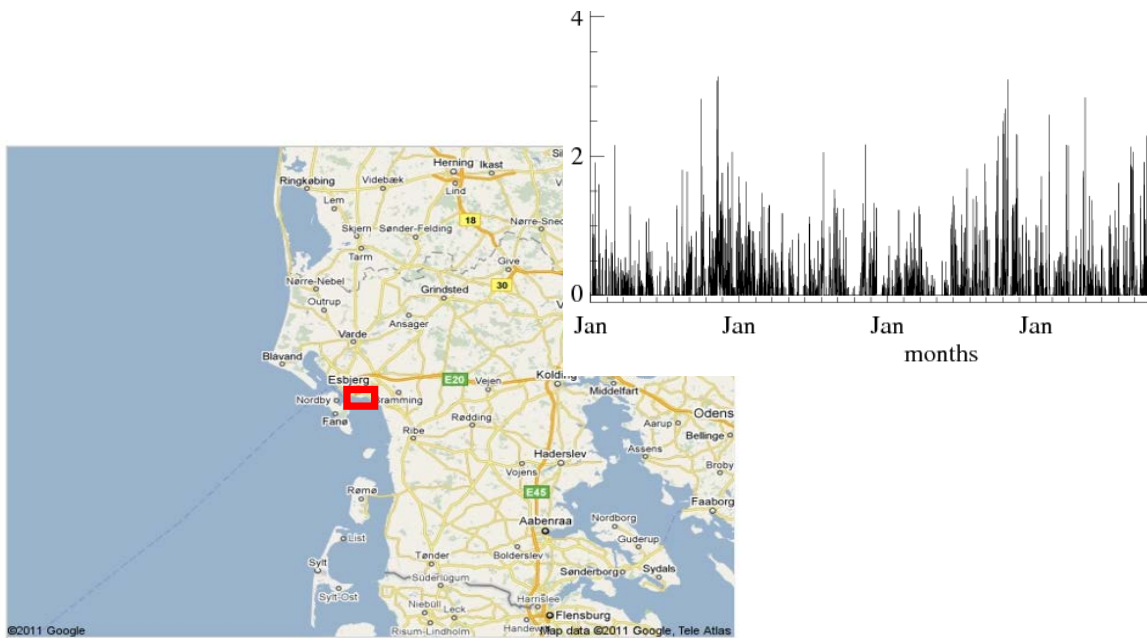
4
2
0
Jan
Jan
Jan
Jan
months

Herning
Ikast
Ringkøbing
Videbæk
Lind
Lem
18
Nørre-Snede
Skjern
Sønder-Felding
Tarm
Give
Nørre-Nebel
30
Grindsted
Outrup
Ansager
Varde
Blavand
Esbjerg
E20
Vejen
Kolding
Nordby
Bramming
Middelfart
Odense
Fanø
Rødding
Ribe
Aarup
Bellinge
Assens
Haderslev
Vojens
Broby
E45
Rømø
Faaborg
Aabenraa
Nordborg
Guderup
List
Tønder
Bolderslev
Sønderborg
Sydals
Sylt
Süderlugum
Sylt-Ost
Niebüll
Leck
Harrislee
Flensburg
Risum-Lindholm
Handewitt
©2011 Google
Map data ©2011 Google, Tele Atlas